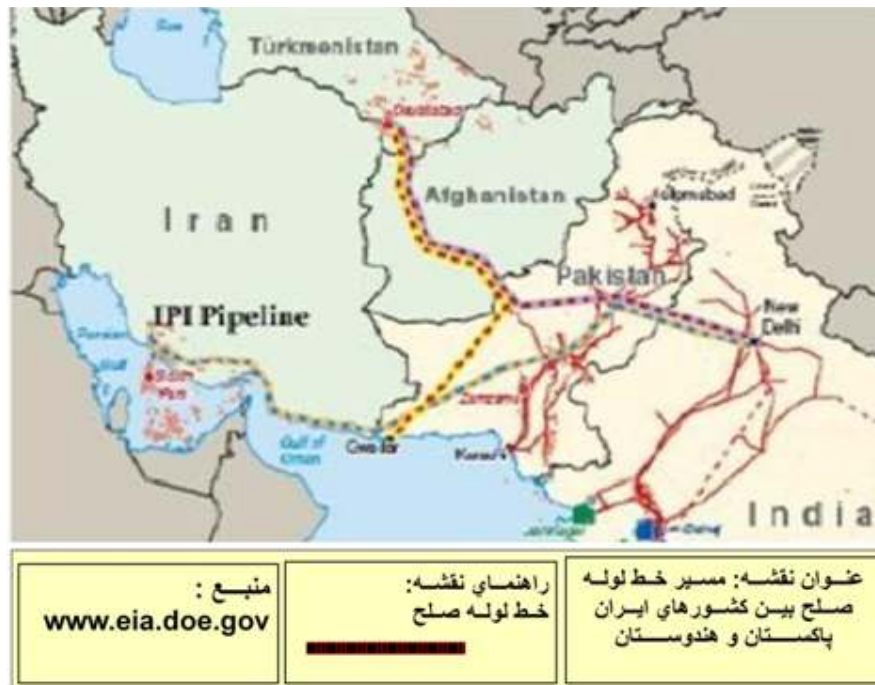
Turkmenistan

Iran

Afghanistan

Islamabad

IPI Pipeline

Pakistan

New Delhi

Gwadar

Karachi

India

| منبـــع : www.eia.doe.gov | راهنمــاي نقشــه: خط لوله صلح | عنـوان نقشـه: مسير خط لولـه صلح بيـن كشـورهاي ايـران پاكسـتان و هندوسـتان |
|---|---|---|